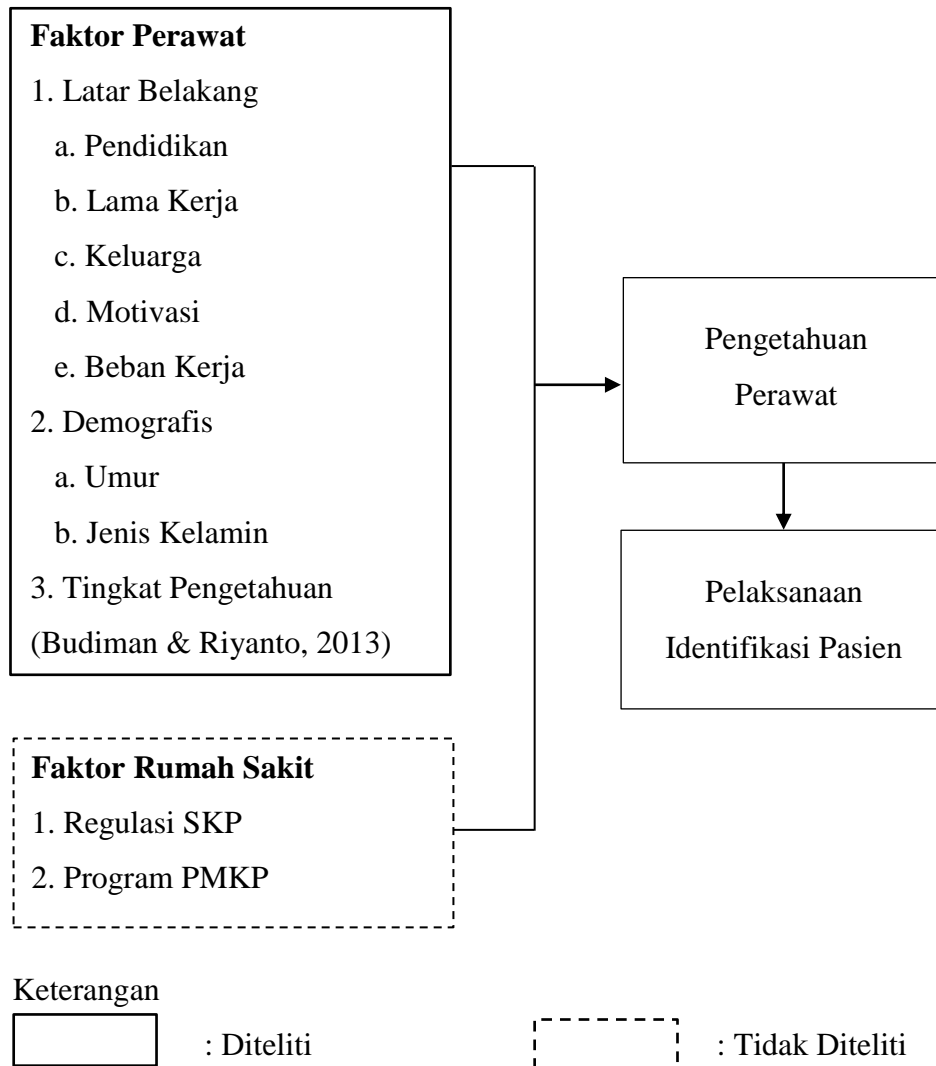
**Faktor Perawat**
1. Latar Belakang
a. Pendidikan
b. Lama Kerja
c. Keluarga
d. Motivasi
e. Beban Kerja
2. Demografis
a. Umur
b. Jenis Kelamin
3. Tingkat Pengetahuan
(Budiman & Riyanto, 2013)

Pengetahuan Perawat

Pelaksanaan Identifikasi Pasien

**Faktor Rumah Sakit**
1. Regulasi SKP
2. Program PMKP

Keterangan
: Diteliti
: Tidak Diteliti